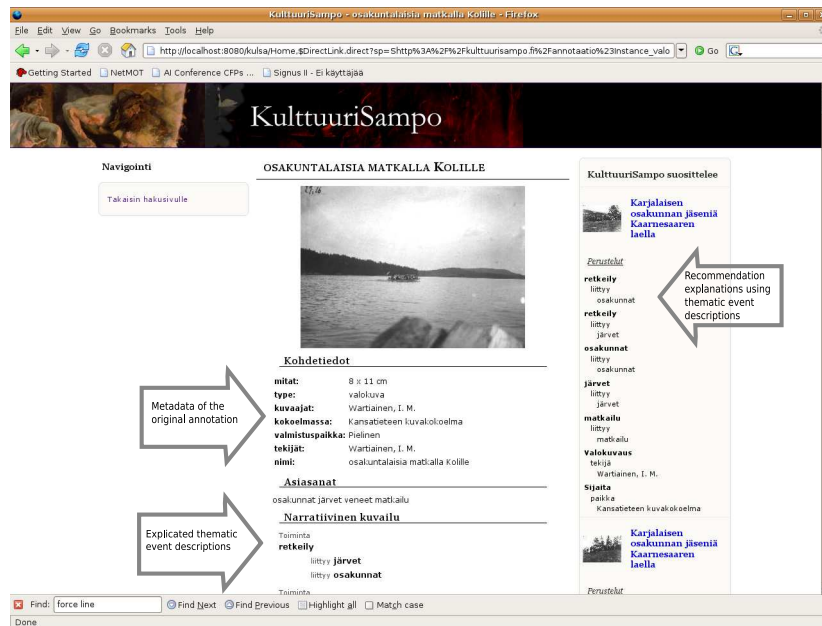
KulttuuriSampo - osakuntalaisia matkalla Kolille - Firefox

File Edit View Go Bookmarks Tools Help

http://localhost:8080/kulsa/Home.$DirectLink.direct?sp=Shttp%3A%2F%2Fkulttuurisampo.fi%2Fannotaatio%23instance_valo

Go

Getting Started NetMOT AI Conference CFPs ... Signus II - Ei käyttäjää

KulttuuriSampo

Navigointi

Takaisin hakusivulle

OSAKUNTALAISIA MATKALLA KOLILLE

Kohdetiedot

| | |
|---|---|
| mitat: | 8 x 11 cm |
| type: | valokuva |
| kuvaajat: | Wartiainen, I. M. |
| kokoelmassa: | Kansatieteen kuvakokoelma |
| valmistuspaikka: | Pielinen |
| tekijät: | Wartiainen, I. M. |
| nimi: | osakuntalaisia matkalla Kolille |

Asiasanat

osakunnat järvet veneet matkailu

Narratiivinen kuvailu

Toiminta
retkeily
liittyy järvet
liittyy osakunnat

Toiminta

Metadata of the original annotation

Explicated thematic event descriptions

KulttuuriSampo suosittelee

Karjalaisen osakunnan jäseniä Kaarnesaaren laella

Perustelut

retkeily
liittyy
osakunnat
retkeily
liittyy
järvet
osakunnat
liittyy
osakunnat
järvet
liittyy
järvet
matkailu
liittyy
matkailu
Valokuvaus
tekijä
Wartiainen, I. M.
Sijaita
paikka
Kansatieteen kuvakokoelma

Karjalaisen osakunnan jäseniä Kaarnesaaren laella

Perustelut

Recommendation explanations using thematic event descriptions

Find: force line Find Next Find Previous Highlight all Match case

Done